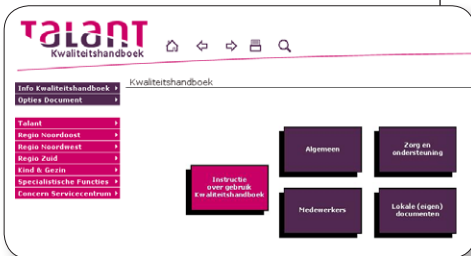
Talant
Kwaliteitshandboek

Info Kwaliteitshandboek
Opties Document

Talant
Regio Noordoost
Regio Noordwest
Regio Zuid
Kind & Gezin
Specialistische Functies
Concern Servicecentrum

Kwaliteitshandboek

Instructie over gebruik Kwaliteitshandboek

Algemeen

Zorg en ondersteuning

Medewerkers

Lokale (eigen) documenten